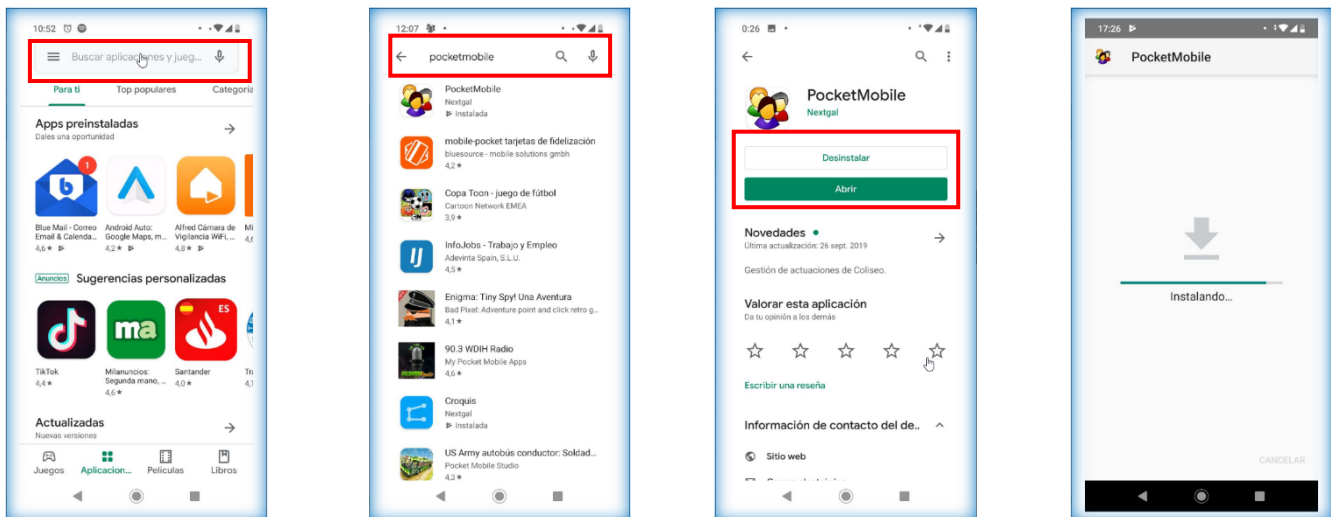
10:52

Buscar aplicaciones y jueg...

Para ti
Top populares
Categoría

Apps preinstaladas
Dales una oportunidad

1

Blue Mail - Correo Email & Calenda...
4,6 ★

Android Auto: Google Maps, m...
4,2 ★

Alfred Cámara de Vigilancia WiFi, ...
4,8 ★

Anuncios
Sugerencias personalizadas

ma

ES

TikTok
4,4 ★

Milanuncios: Segunda mano, ...
4,6 ★

Santander
4,0 ★

Actualizadas
Nuevas versiones

Juegos
Aplicacion...
Películas
Libros

12:07

pocketmobile

PocketMobile
Nextgal
Instalada

mobile-pocket tarjetas de fidelización
bluesource - mobile solutions gmbh
4,2 ★

Copa Toon - juego de fútbol
Cartoon Network EMEA
3,9 ★

InfoJobs - Trabajo y Empleo
Adevinta Spain, S.L.U.
4,5 ★

Enigma: Tiny Spy! Una Aventura
Bad Pixel: Adventure point and click retro g...
4,1 ★

90.3 WDIH Radio
My Pocket Mobile Apps
4,6 ★

Croquis
Nextgal
Instalada

US Army autobús conductor: Soldad...
Pocket Mobile Studio
4,3 ★

0:26

PocketMobile
Nextgal

Desinstalar
Abrir

Novedades •
Última actualización: 26 sept. 2019

Gestión de actuaciones de Coliseo.

Valorar esta aplicación
Da tu opinión a los demás

Escribir una reseña

Información de contacto del de...

Sitio web

17:26

PocketMobile

Instalando...

CANCELAR